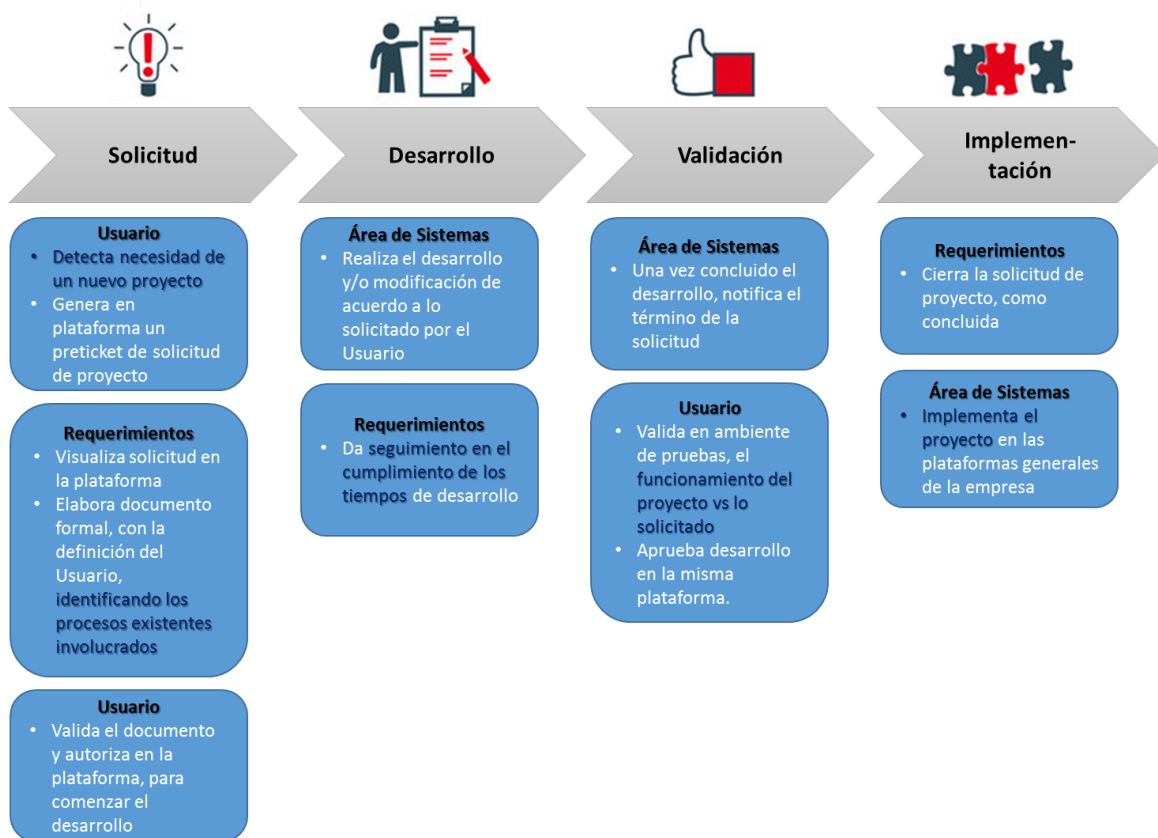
Solicitud

Usuario
• Detecta necesidad de un nuevo proyecto
• Genera en plataforma un preticket de solicitud de proyecto

Requerimientos
• Visualiza solicitud en la plataforma
• Elabora documento formal, con la definición del Usuario, identificando los procesos existentes involucrados

Usuario
• Valida el documento y autoriza en la plataforma, para comenzar el desarrollo

Desarrollo

Área de Sistemas
• Realiza el desarrollo y/o modificación de acuerdo a lo solicitado por el Usuario

Requerimientos
• Da seguimiento en el cumplimiento de los tiempos de desarrollo

Validación

Área de Sistemas
• Una vez concluido el desarrollo, notifica el término de la solicitud

Usuario
• Valida en ambiente de pruebas, el funcionamiento del proyecto vs lo solicitado
• Aprueba desarrollo en la misma plataforma.

Implementación

Requerimientos
• Cierra la solicitud de proyecto, como concluida

Área de Sistemas
• Implementa el proyecto en las plataformas generales de la empresa